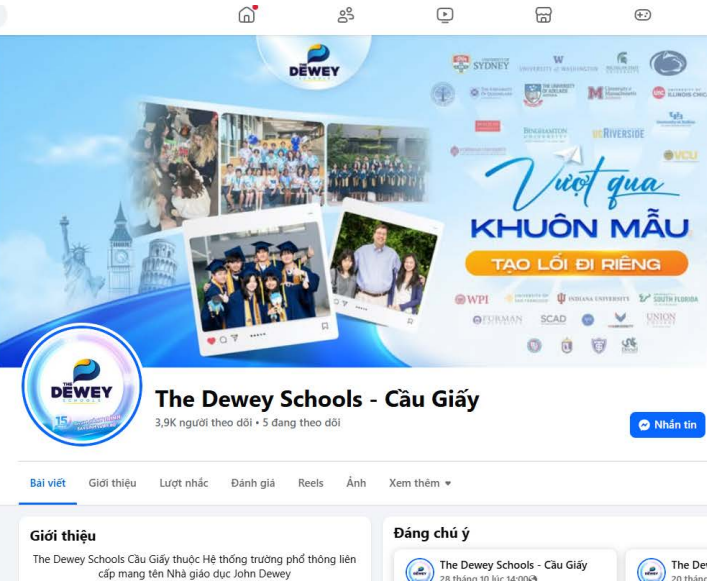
DEWEY

SYDNEY
UNIVERSITY of WASHINGTON
BINGHAMTON
UCRIVERSIDE
VCU

Vượt qua
KHUÔN MẪU
TẠO LỐI ĐI RIÊNG

WPI
INDIANA UNIVERSITY
SOUTH FLORIDA
FURMAN
SCAD
UNION

THE DEWEY SCHOOLS

The Dewey Schools - Cầu Giấy
3,9K người theo dõi • 5 đang theo dõi

Nhắn tin

Bài viết
Giới thiệu
Lượt nhắc
Đánh giá
Reels
Ảnh
Xem thêm

Giới thiệu
The Dewey Schools Cầu Giấy thuộc Hệ thống trường phổ thông liên cấp mang tên Nhà giáo dục John Dewey

Đáng chú ý
The Dewey Schools - Cầu Giấy
28 tháng 10 lúc 14:00
The Dew
20 tháng